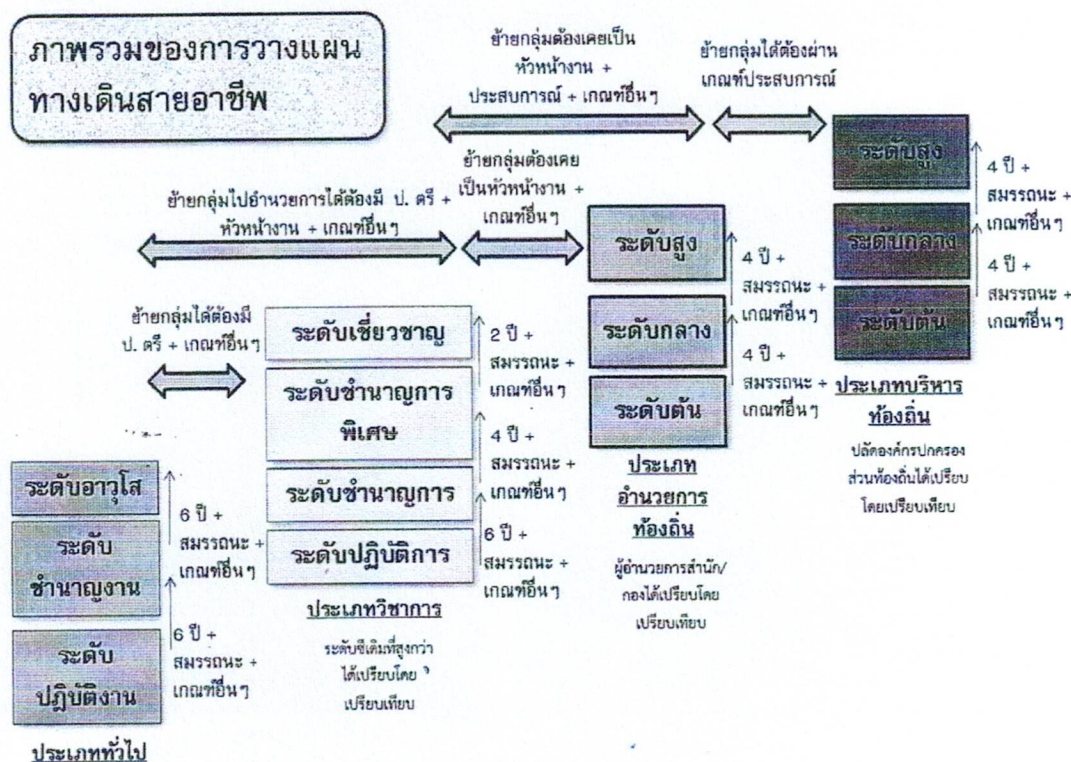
ภาพรวมของการวางแผนทางเดินสายอาชีพ

ย้ายกลุ่มต้องเคยเป็นหัวหน้างาน + ประสบการณ์ + เกณฑ์อื่นๆ

ย้ายกลุ่มได้ต้องผ่านเกณฑ์ประสบการณ์

ระดับสูง

4 ปี + สมรรถนะ + เกณฑ์อื่นๆ

ระดับกลาง

4 ปี + สมรรถนะ + เกณฑ์อื่นๆ

ระดับต้น

ประเภทบริหารท้องถิ่น

ปลัดองค์กรปกครองส่วนท้องถิ่นได้เปรียบโดยเปรียบเทียบ

ย้ายกลุ่มไปอำนวยการได้ต้องมี ป. ตรี + หัวหน้างาน + เกณฑ์อื่นๆ

ย้ายกลุ่มต้องเคยเป็นหัวหน้างาน + เกณฑ์อื่นๆ

ระดับสูง

4 ปี + สมรรถนะ + เกณฑ์อื่นๆ

ระดับกลาง

4 ปี + สมรรถนะ + เกณฑ์อื่นๆ

ระดับต้น

ประเภทอำนวยการท้องถิ่น

ผู้อำนวยการสำนัก/กองได้เปรียบโดยเปรียบเทียบ

ย้ายกลุ่มได้ต้องมี ป. ตรี + เกณฑ์อื่นๆ

ระดับเชี่ยวชาญ

2 ปี + สมรรถนะ + เกณฑ์อื่นๆ

ระดับชำนาญการพิเศษ

4 ปี + สมรรถนะ + เกณฑ์อื่นๆ

ระดับชำนาญการ

6 ปี + สมรรถนะ + เกณฑ์อื่นๆ

ระดับปฏิบัติการ

ประเภทวิชาการ

ระดับซีเดิมที่สูงกว่าได้เปรียบโดยเปรียบเทียบ

ระดับอาวุโส

6 ปี + สมรรถนะ + เกณฑ์อื่นๆ

ระดับชำนาญงาน

6 ปี + สมรรถนะ + เกณฑ์อื่นๆ

ระดับปฏิบัติงาน

ประเภททั่วไป